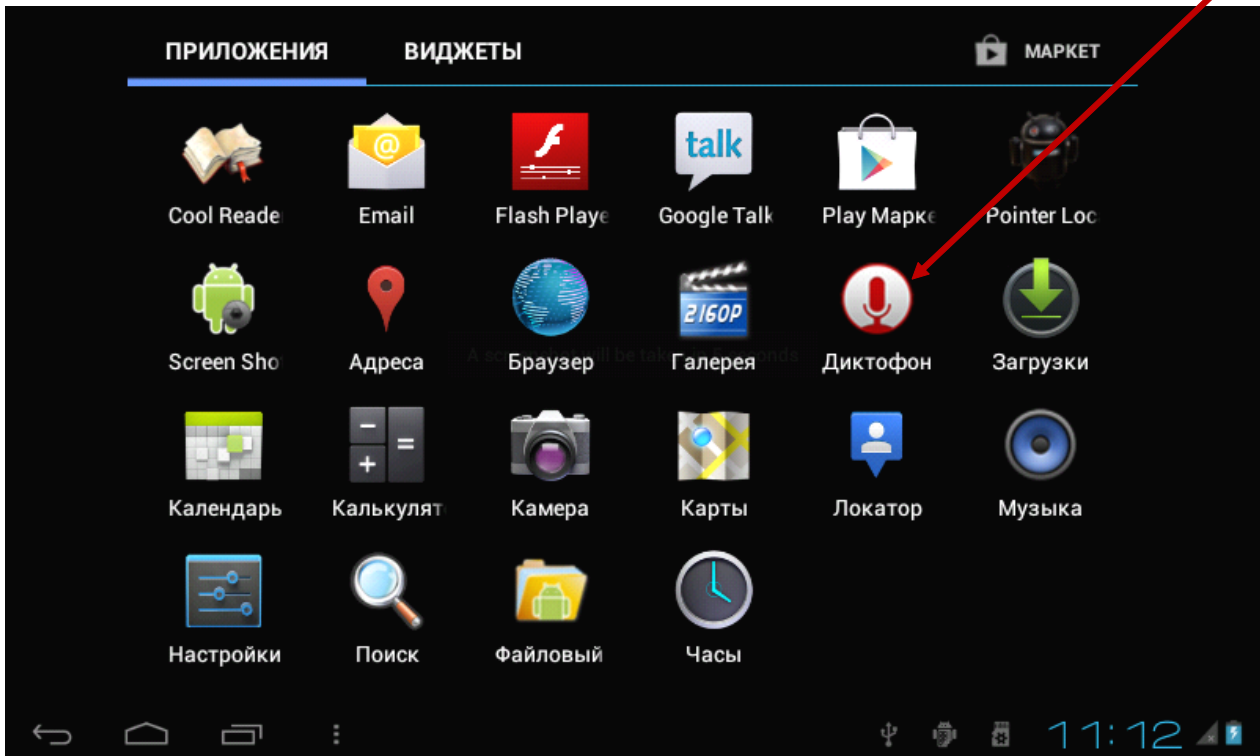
ПРИЛОЖЕНИЯ ВИДЖЕТЫ МАРКЕТ

talk

Cool Reade Email Flash Playe Google Talk Play Марке Pointer Loc

2160P

Screen Sho Адреса Браузер Галерея Диктофон Загрузки

A sc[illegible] ill be take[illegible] onds

Календарь Калькулят Камера Карты Локатор Музыка

Настройки Поиск Файловый Часы

11:12